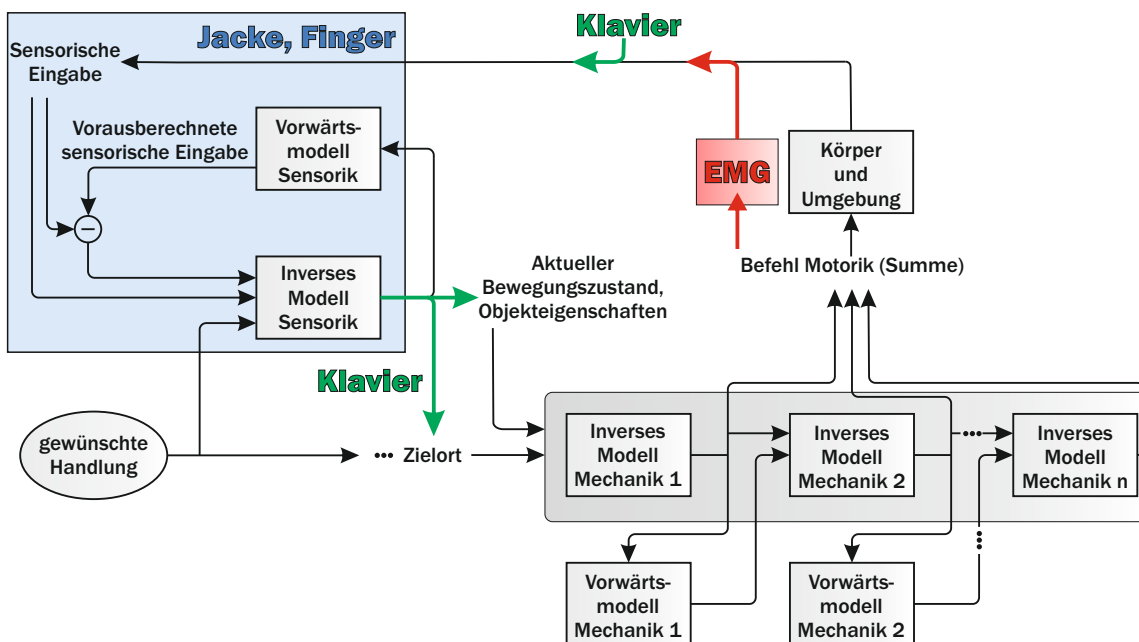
Jacke, Finger

Sensorische Eingabe

Klavier

Vorausberechnete sensorische Eingabe

Vorwärtsmodell Sensorik

−

Inverses Modell Sensorik

EMG

Körper und Umgebung

Befehl Motorik (Summe)

Aktueller Bewegungszustand, Objekteigenschaften

Klavier

gewünschte Handlung

••• Zielort

Inverses Modell Mechanik 1

Inverses Modell Mechanik 2

•••

Inverses Modell Mechanik n

Vorwärtsmodell Mechanik 1

Vorwärtsmodell Mechanik 2